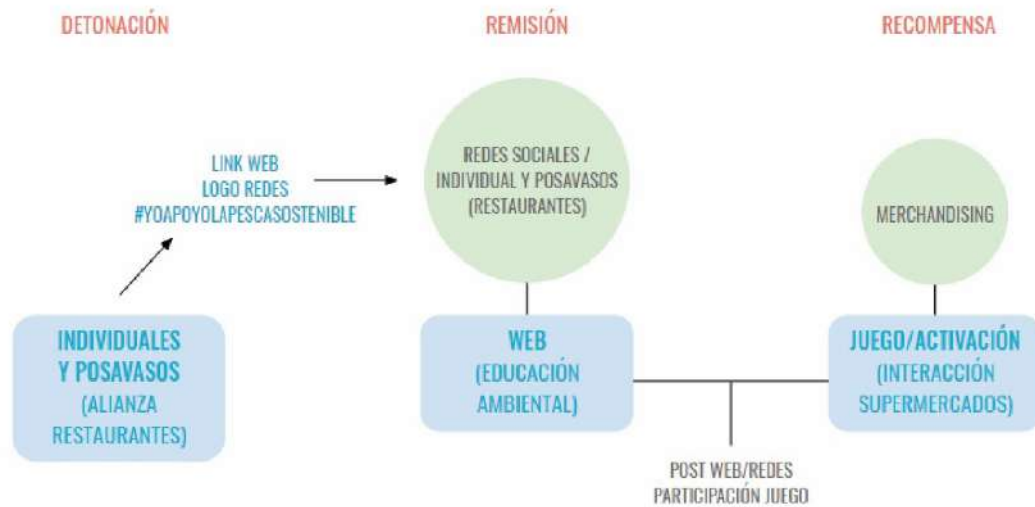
DETONACIÓN

REMISIÓN

RECOMPENSA

LINK WEB
LOGO REDES
#YOAPOYOLAPESCASOSTENIBLE

REDES SOCIALES / INDIVIDUAL Y POSAVASOS (RESTAURANTES)

MERCHANDISING

INDIVIDUALES Y POSAVASOS (ALIANZA RESTAURANTES)

WEB (EDUCACIÓN AMBIENTAL)

JUEGO/ACTIVACIÓN (INTERACCIÓN SUPERMERCADOS)

POST WEB/REDES
PARTICIPACIÓN JUEGO